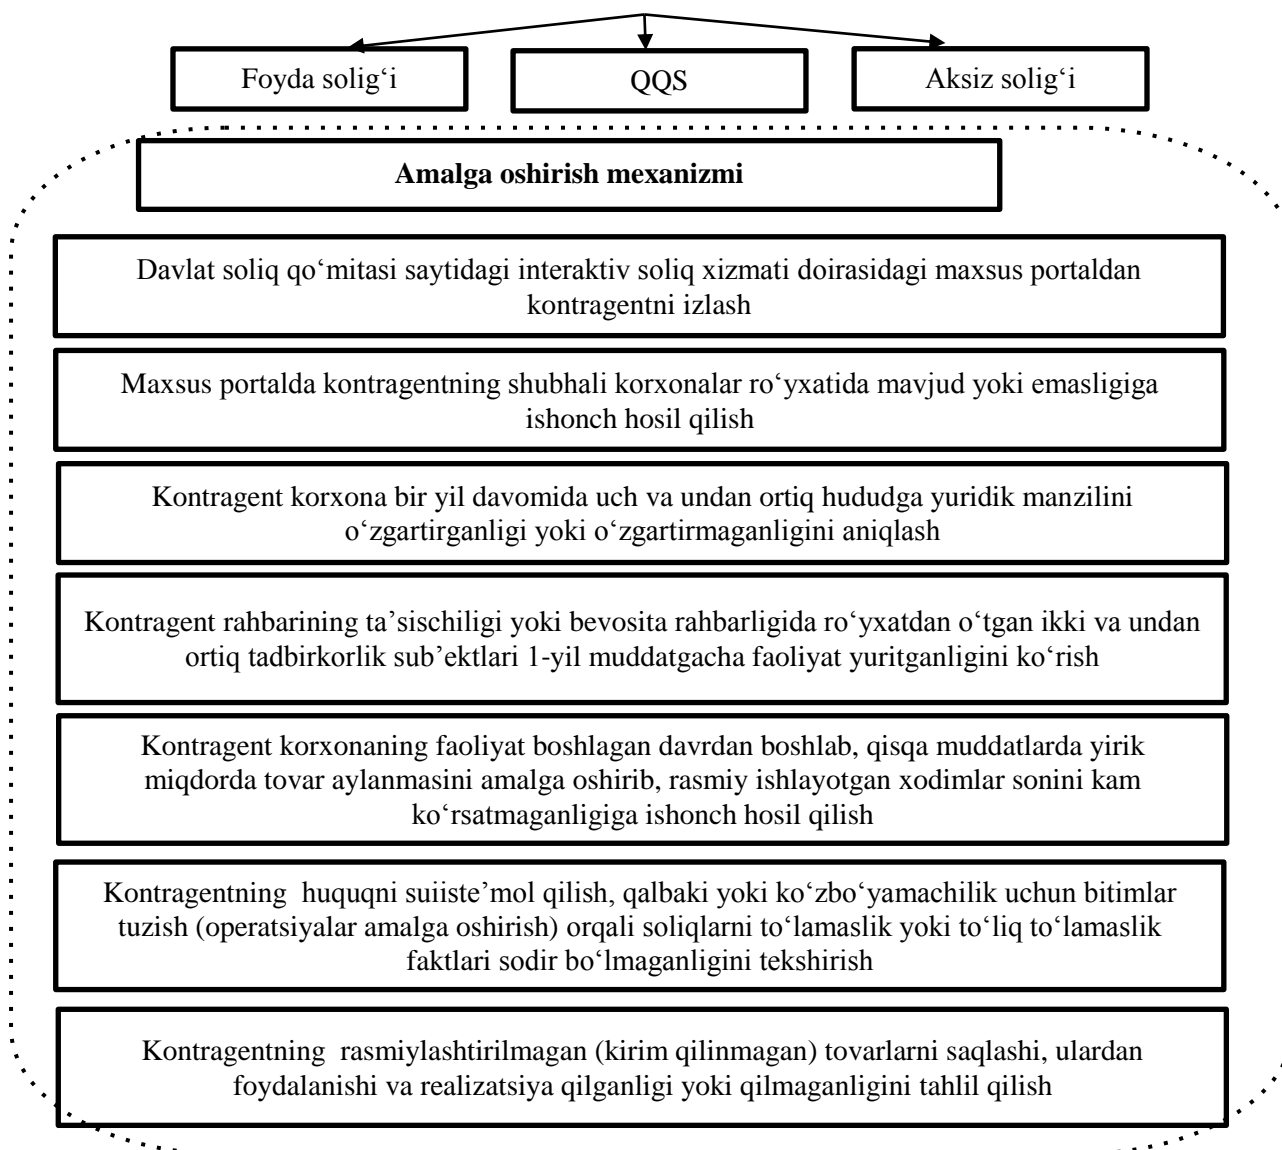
Foyda solig‘i

QQS

Aksiz solig‘i

**Amalga oshirish mexanizmi**

Davlat soliq qo‘mitasi saytidagi interaktiv soliq xizmati doirasidagi maxsus portaldan kontragentni izlash

Maxsus portalda kontragentning shubhali korxonalar ro‘yxatida mavjud yoki emasligiga ishonch hosil qilish

Kontragent korxona bir yil davomida uch va undan ortiq hududga yuridik manzilini o‘zgartirganligi yoki o‘zgartirmaganligini aniqlash

Kontragent rahbarining ta’sischiligi yoki bevosita rahbarligida ro‘yxatdan o‘tgan ikki va undan ortiq tadbirkorlik sub’ektlari 1-yil muddatgacha faoliyat yuritganligini ko‘rish

Kontragent korxonaning faoliyat boshlagan davrdan boshlab, qisqa muddatlarda yirik miqdorda tovar aylanmasini amalga oshirib, rasmiy ishlayotgan xodimlar sonini kam ko‘rsatmaganligiga ishonch hosil qilish

Kontragentning huquqni suiiste’mol qilish, qalbaki yoki ko‘zbo‘yamachilik uchun bitimlar tuzish (operatsiyalar amalga oshirish) orqali soliqlarni to‘lamaslik yoki to‘liq to‘lamaslik faktlari sodir bo‘lmaganligini tekshirish

Kontragentning rasmiylashtirilmagan (kirim qilinmagan) tovarlarni saqlashi, ulardan foydalanishi va realizatsiya qilganligi yoki qilmaganligini tahlil qilish